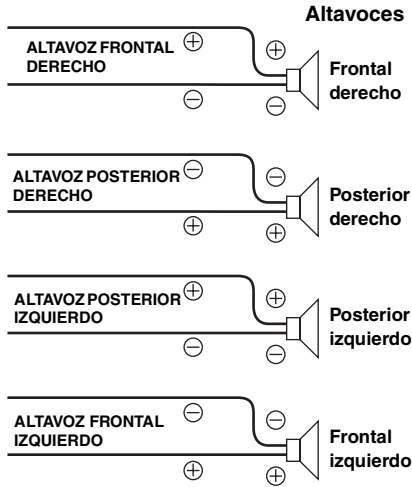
Altavoces

ALTAVOZ FRONTAL DERECHO $\oplus$ $\ominus$

$\oplus$ $\ominus$

Frontal derecho

ALTAVOZ POSTERIOR DERECHO $\ominus$ $\oplus$

$\ominus$ $\oplus$

Posterior derecho

ALTAVOZ POSTERIOR IZQUIERDO $\oplus$ $\ominus$

$\oplus$ $\ominus$

Posterior izquierdo

ALTAVOZ FRONTAL IZQUIERDO $\ominus$ $\oplus$

$\ominus$ $\oplus$

Frontal izquierdo